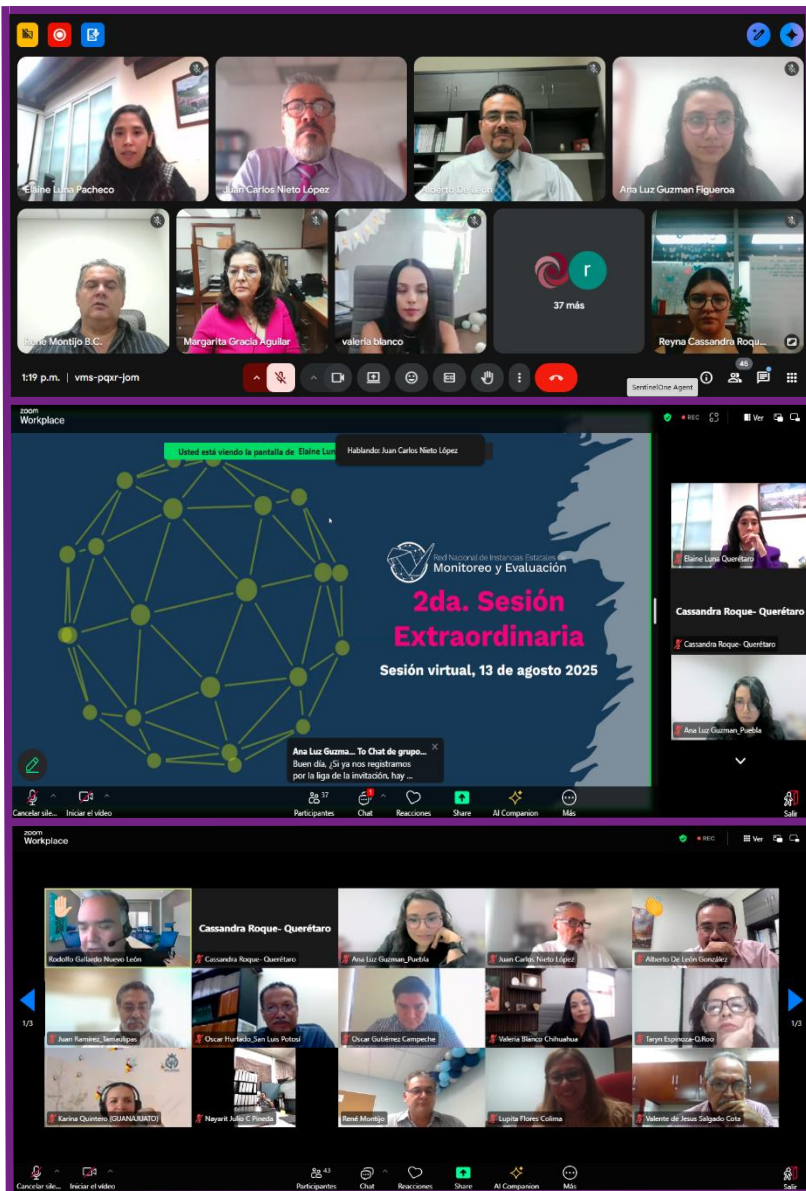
Elaine Luna Pacheco
Juan Carlos Nieto López
Alberto De León
Ana Luz Guzman Figueroa
René Montijo B.C.
Margarita Gracia Aguilar
valeria blanco
r
37 más
Reyna Cassandra Roqu...
1:19 p.m. | vms-pqxr-jom
45
SentinelOne Agent

zoom Workplace
REC
Ver
Usted está viendo la pantalla de Elaine Lun
Hablando: Juan Carlos Nieto López
Red Nacional de Instancias Estatales
Monitoreo y Evaluación
2da. Sesión Extraordinaria
Sesión virtual, 13 de agosto 2025
Elaine Luna Querétaro
Cassandra Roque- Querétaro
Cassandra Roque- Querétaro
Ana Luz Guzman_Puebla
Ana Luz Guzma... To Chat de grupo...
Buen día, ¿Si ya nos registramos por la liga de la invitación, hay ...
Cancelar sile... Iniciar el video 37 Participantes 1 Chat Reacciones Share AI Companion Más Salir

zoom Workplace
REC
Ver
Rodolfo Gallardo Nuevo León
Cassandra Roque- Querétaro
Cassandra Roque- Querétaro
Ana Luz Guzman_Puebla
Juan Carlos Nieto López
Alberto De León González
1/3
Juan Ramirez_Tamaulipas
Oscar Hurtado_San Luis Potosí
Oscar Gutiérrez Campeche
Valeria Blanco Chihuahua
Taryn Espinoza-Q.Roo
1/3
Karina Quintero (GUANAJUATO)
Nayarit Julio C Pineda
René Montijo
Lupita Flores Colima
Valente de Jesus Salgado Cota
Cancelar sile... Iniciar el video 43 Participantes Chat Reacciones Share AI Companion Más Salir